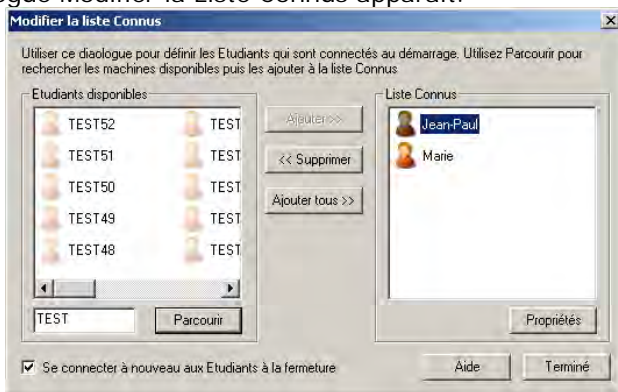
ogue Modifier la Liste Connus apparaît.

Modifier la liste Connus

Utiliser ce diaologue pour définir les Etudiants qui sont connectés au démarrage. Utilisez Parcourir pour rechercher les machines disponibles puis les ajouter à la liste Connus

Etudiants disponibles

TEST52
TEST
TEST51
TEST
TEST50
TEST
TEST49
TEST
TEST48
TEST

TEST

Parcourir

Ajouter>>

<< Supprimer

Ajouter tous >>

Liste Connus

Jean-Paul

Marie

Propriétés

Se connecter à nouveau aux Etudiants à la fermeture

Aide

Terminé